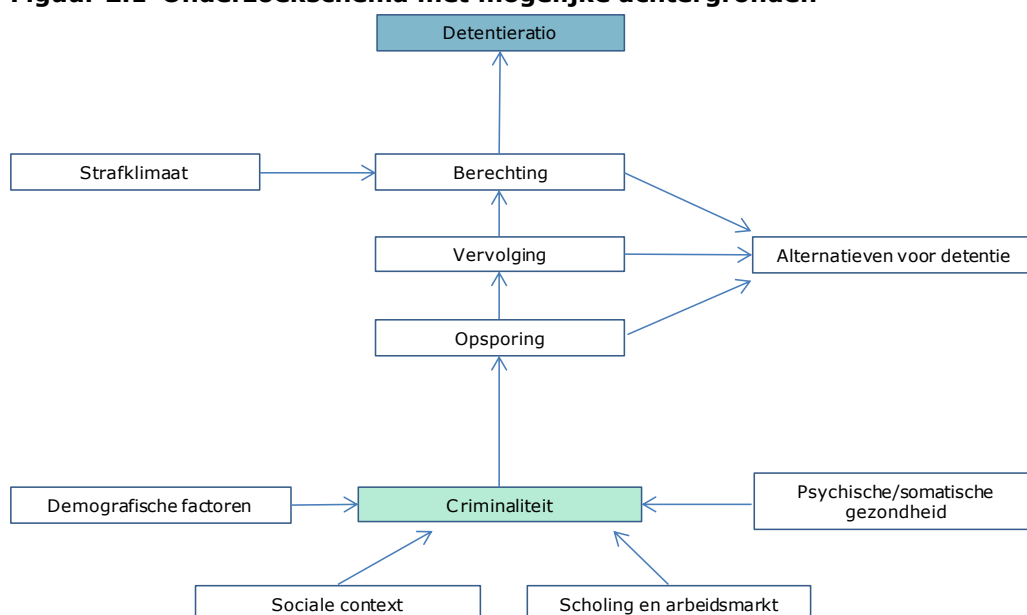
Figuur 1.1 Onderzoeksschema met mogelijke achtergronden

Detentieratio

Strafklimaat

Berechting

Vervolging

Alternatieven voor detentie

Opsporing

Demografische factoren

Criminaliteit

Psychische/somatische gezondheid

Sociale context

Scholing en arbeidsmarkt